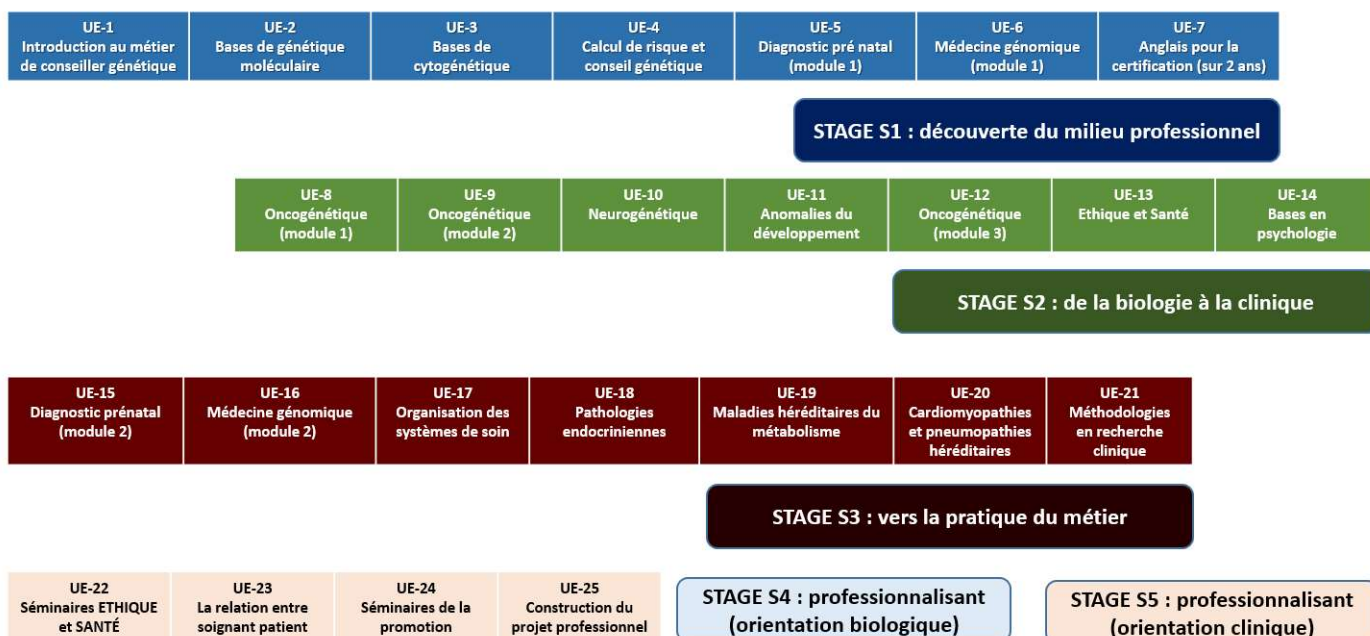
UE-1
Introduction au métier de conseiller génétique

UE-2
Bases de génétique moléculaire

UE-3
Bases de cytogénétique

UE-4
Calcul de risque et conseil génétique

UE-5
Diagnostic pré natal (module 1)

UE-6
Médecine génomique (module 1)

UE-7
Anglais pour la certification (sur 2 ans)

STAGE S1 : découverte du milieu professionnel

UE-8
Oncogénétique (module 1)

UE-9
Oncogénétique (module 2)

UE-10
Neurogénétique

UE-11
Anomalies du développement

UE-12
Oncogénétique (module 3)

UE-13
Ethique et Santé

UE-14
Bases en psychologie

STAGE S2 : de la biologie à la clinique

UE-15
Diagnostic prénatal (module 2)

UE-16
Médecine génomique (module 2)

UE-17
Organisation des systèmes de soin

UE-18
Pathologies endocriniennes

UE-19
Maladies héréditaires du métabolisme

UE-20
Cardiomyopathies et pneumopathies héréditaires

UE-21
Méthodologies en recherche clinique

STAGE S3 : vers la pratique du métier

UE-22
Séminaires ETHIQUE et SANTÉ

UE-23
La relation entre soignant patient

UE-24
Séminaires de la promotion

UE-25
Construction du projet professionnel

STAGE S4 : professionnalisant (orientation biologique)

STAGE S5 : professionnalisant (orientation clinique)